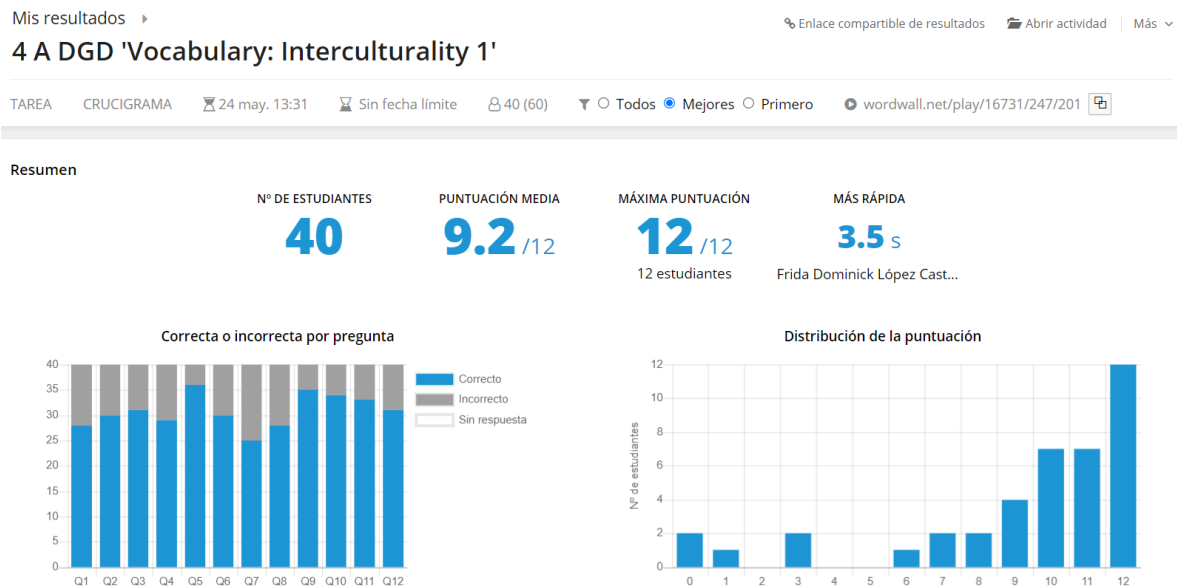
Mis resultados ▸

4 A DGD 'Vocabulary: Interculturality 1'

Enlace compartible de resultados   Abrir actividad   Más

TAREA   CRUCIGRAMA   24 may. 13:31   Sin fecha límite   40 (60)   Todos   Mejores   Primero   wordwall.net/play/16731/247/201

Resumen

Nº DE ESTUDIANTES
40

PUNTUACIÓN MEDIA
9.2 /12

MÁXIMA PUNTUACIÓN
12 /12
12 estudiantes

MÁS RÁPIDA
3.5 s
Frida Dominick López Cast...

Correcta o incorrecta por pregunta

40 35 30 25 20 15 10 5 0

Correcto
Incorrecto
Sin respuesta

Q1 Q2 Q3 Q4 Q5 Q6 Q7 Q8 Q9 Q10 Q11 Q12

Distribución de la puntuación

Nº de estudiantes

12 10 8 6 4 2 0

0 1 2 3 4 5 6 7 8 9 10 11 12